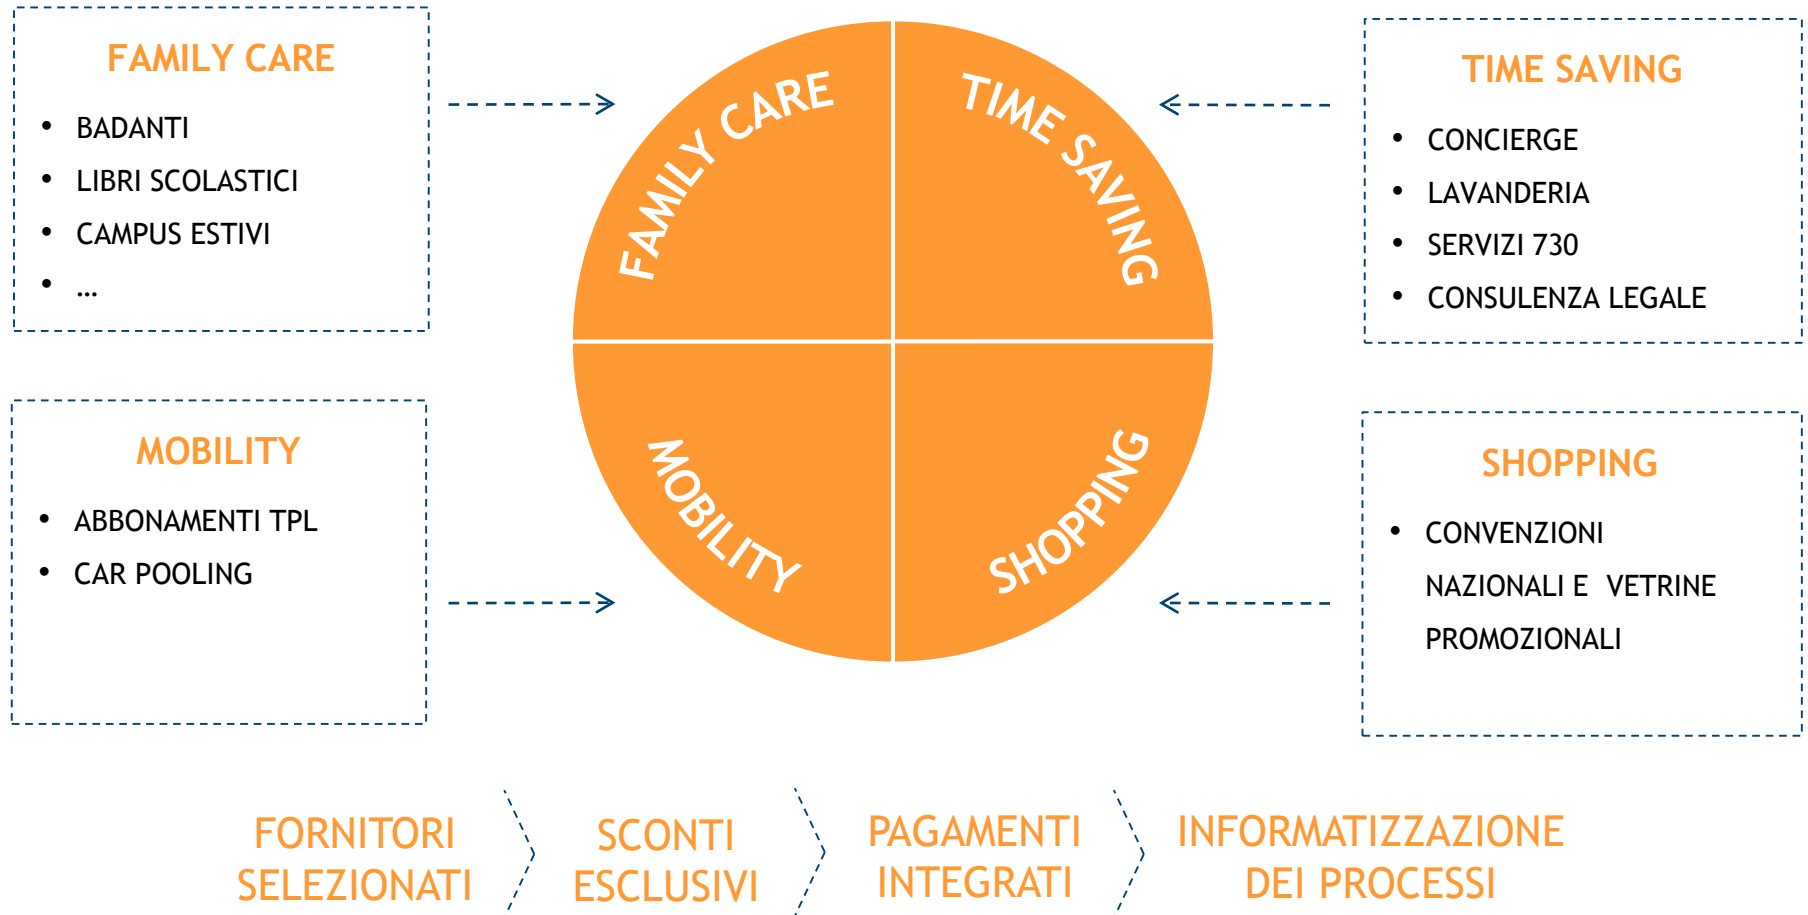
FAMILY CARE

- BADANTI
- LIBRI SCOLASTICI
- CAMPUS ESTIVI
- …

FAMILY CARE

TIME SAVING

TIME SAVING

- CONCIERGE
- LAVANDERIA
- SERVIZI 730
- CONSULENZA LEGALE

MOBILITY

- ABBONAMENTI TPL
- CAR POOLING

MOBILITY

SHOPPING

SHOPPING

- CONVENZIONI NAZIONALI E VETRINE PROMOZIONALI

FORNITORI SELEZIONATI

SCONTI ESCLUSIVI

PAGAMENTI INTEGRATI

INFORMATIZZAZIONE DEI PROCESSI